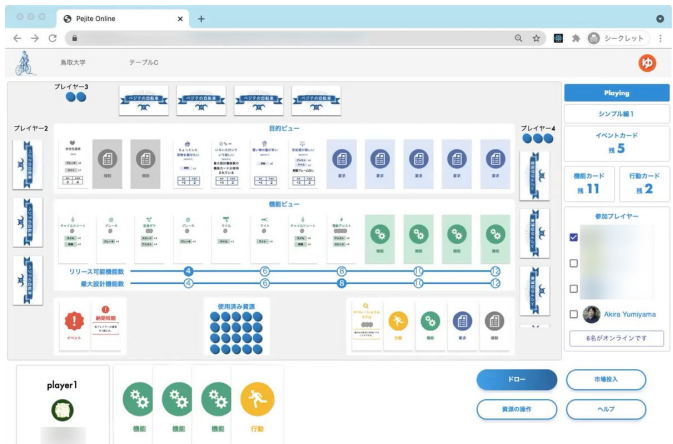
Pejite Online

シークレット

鳥取大学

テーブルC

プレイヤー3

パリでの自転車

パリでの自転車

パリでの自転車

パリでの自転車

プレイヤー2

目的ビュー

プレイヤー4

機能

機能

要求

要求

要求

要求

要求

機能ビュー

機能

機能

機能

リリース可能機能数

4

6

8

10

12

最大設計機能数

4

6

8

10

12

イベント

納期短縮

使用済み資源

機能

要求

機能

行動

Playing

シンプル編1

イベントカード

残 5

機能カード

残 11

行動カード

残 2

参加プレイヤー

Akira Yumiyama

6名がオンラインです

player1

機能

機能

機能

行動

ドロー

市場投入

資源の操作

ヘルプ